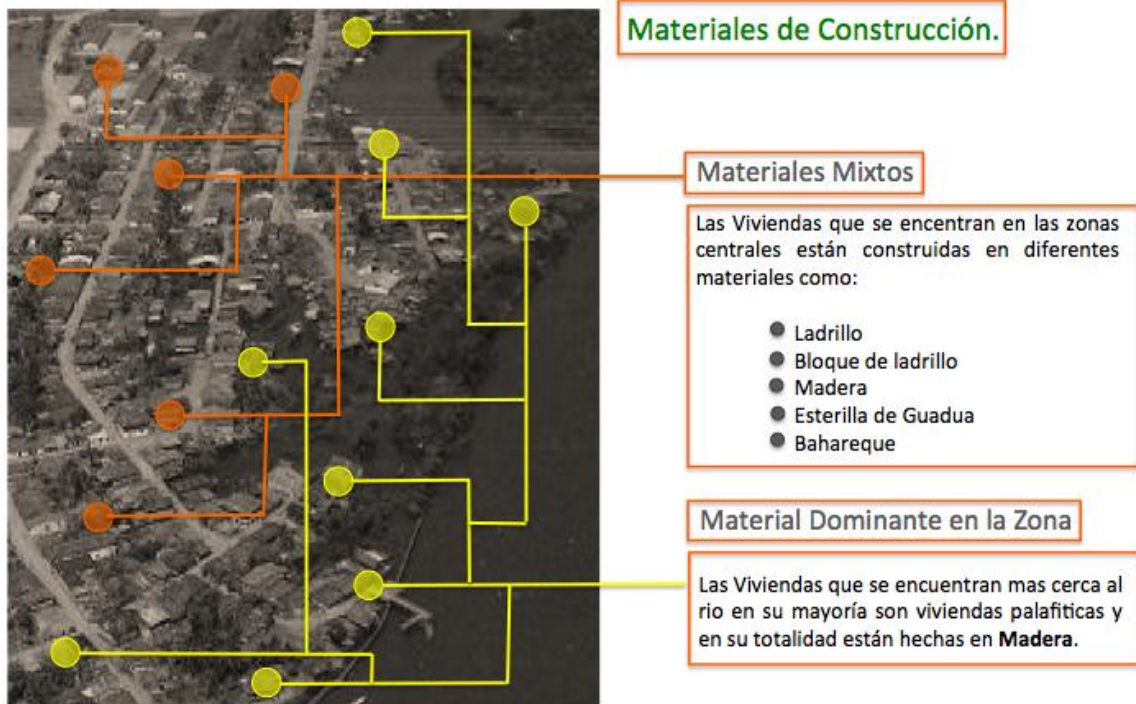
Materiales de Construcción.

Materiales Mixtos

Las Viviendas que se encentran en las zonas centrales están construidas en diferentes materiales como:

- Ladrillo
- Bloque de ladrillo
- Madera
- Esterilla de Guadua
- Bahareque

Material Dominante en la Zona

Las Viviendas que se encuentran mas cerca al rio en su mayoría son viviendas palafiticas y en su totalidad están hechas en **Madera**.